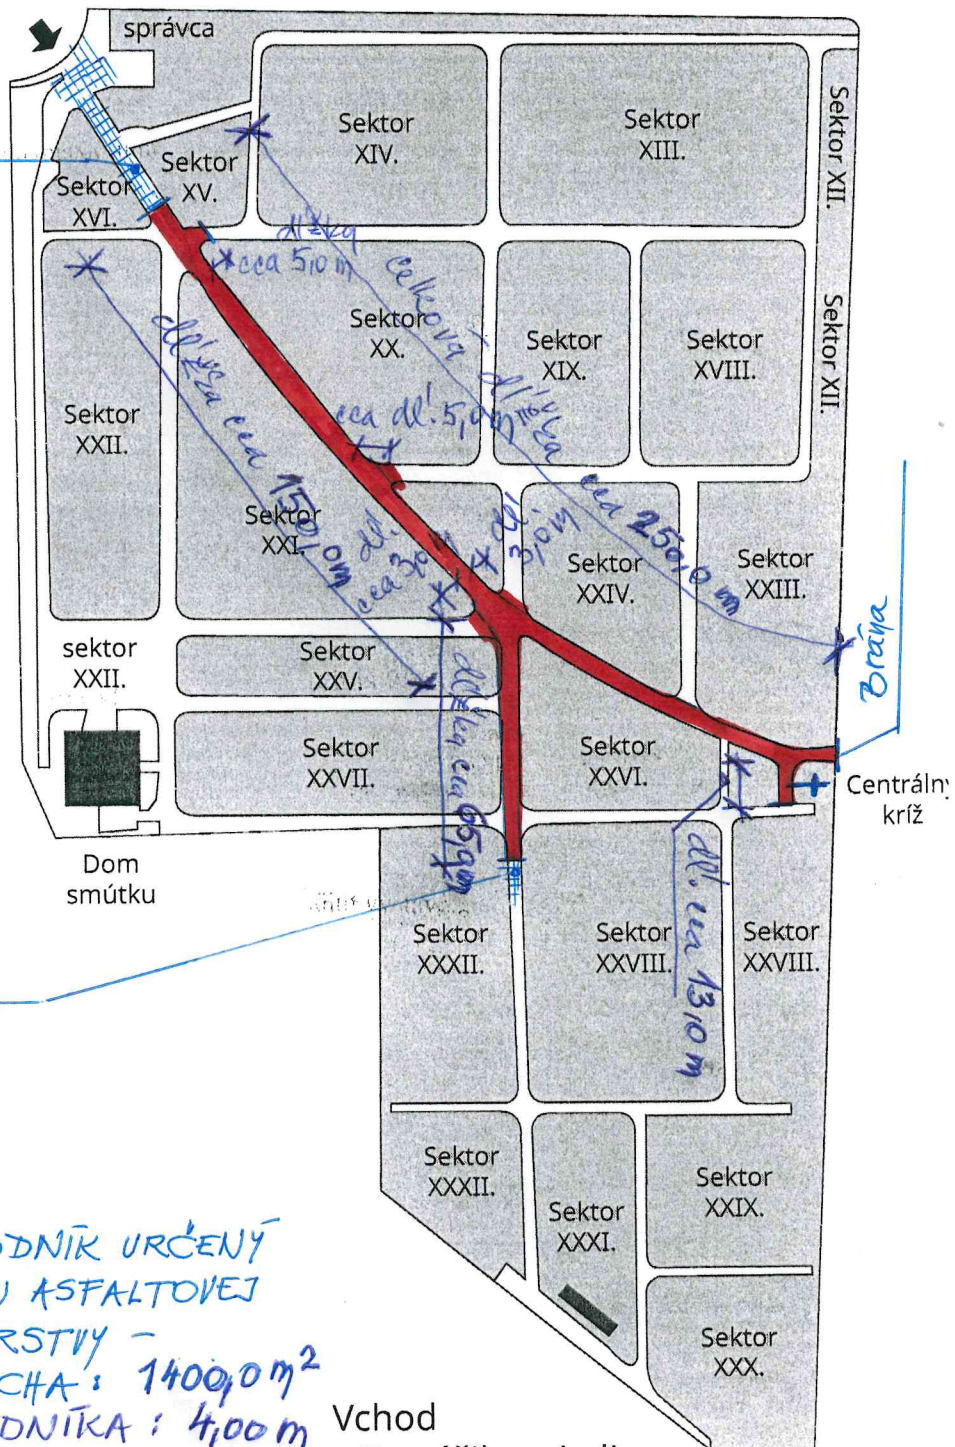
správca

Sektor XIV.

Sektor XIII.

Sektor XII.

Sektor XV.

Sektor XVI.

dĺžka cca 5,0 m

celková dĺžka cca 250,0 m

Sektor XX.

Sektor XIX.

Sektor XVIII.

Sektor XII.

Sektor XXII.

dĺžka cca 150,0 m

cca dĺ. 5,0 m

Sektor XXI.

dĺ. cca 3,0 m

dĺ. 3,0 m

Sektor XXIV.

Sektor XXIII.

Brána

sektor XXII.

Sektor XXV.

dĺžka cca 65,0 m

Sektor XXVII.

Sektor XXVI.

Centrálny kríž

Dom smútku

dĺ. cca 13,0 m

Sektor XXXII.

Sektor XXVIII.

Sektor XXVIII.

Sektor XXXII.

Sektor XXXI.

Sektor XXIX.

Sektor XXX.

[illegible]DNÍK URČENÝ
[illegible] ASFALTOVEJ
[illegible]RSTVY –
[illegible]CHA: 1400,0 m$^2$
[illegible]DNÍKA: 4,00 m

Vchod